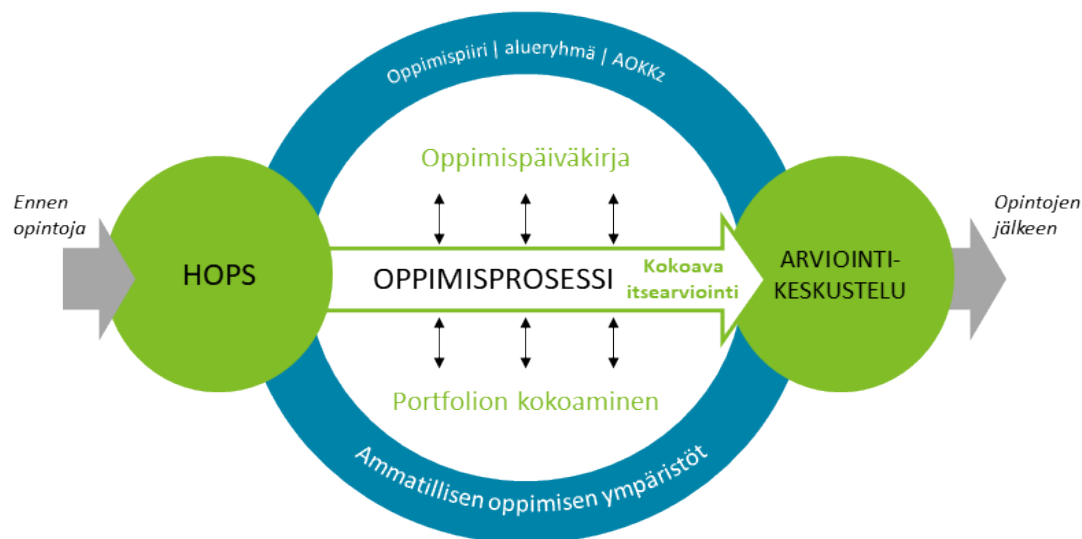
Oppimispiiri | alueryhmä | AOKKz

Oppimispäiväkirja

Ennen opintoja

HOPS

OPPIMISPROSESSI

Kokoava itsearviointi

ARVIOINTI-KESKUSTELU

Opintojen jälkeen

Portfolion kokoaminen

Ammatillisen oppimisen ympäristöt